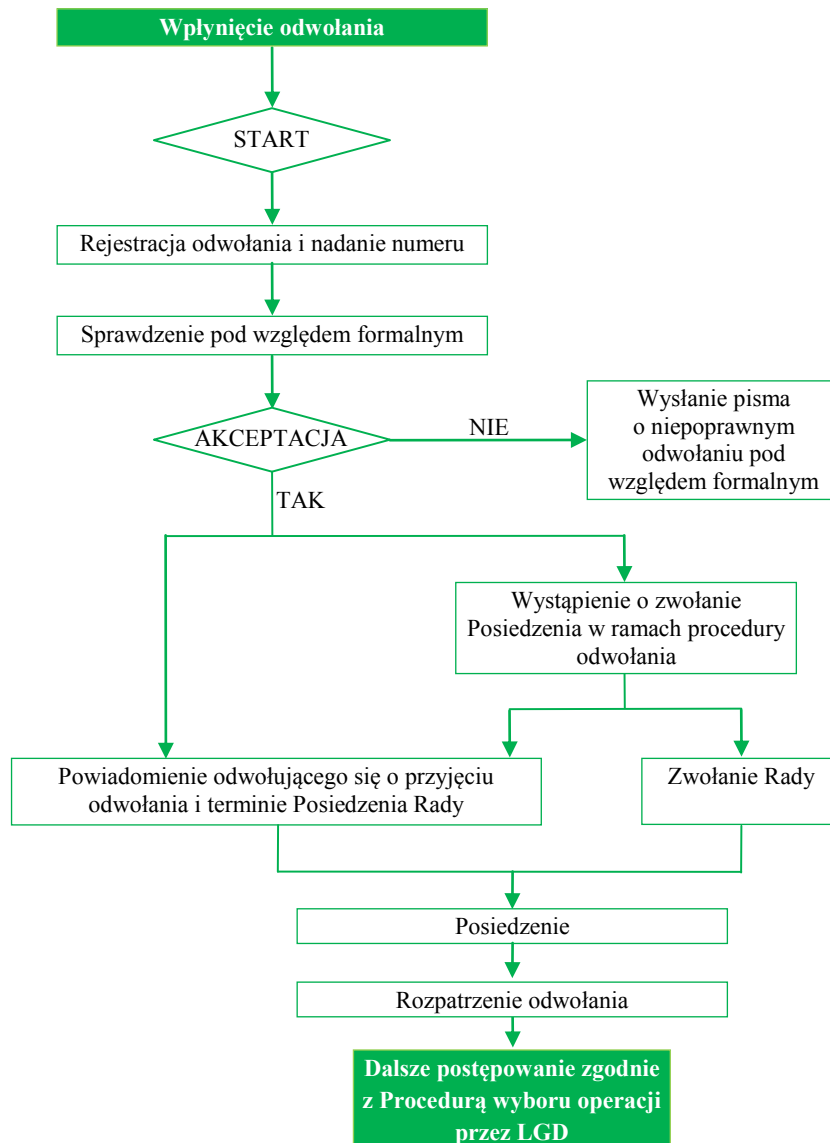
Wpłynięcie odwołania

START

Rejestracja odwołania i nadanie numeru

Sprawdzenie pod względem formalnym

AKCEPTACJA

NIE

Wysłanie pisma o niepoprawnym odwołaniu pod względem formalnym

TAK

Wystąpienie o zwołanie Posiedzenia w ramach procedury odwołania

Powiadomienie odwołującego się o przyjęciu odwołania i terminie Posiedzenia Rady

Zwołanie Rady

Posiedzenie

Rozpatrzenie odwołania

Dalsze postępowanie zgodnie z Procedurą wyboru operacji przez LGD